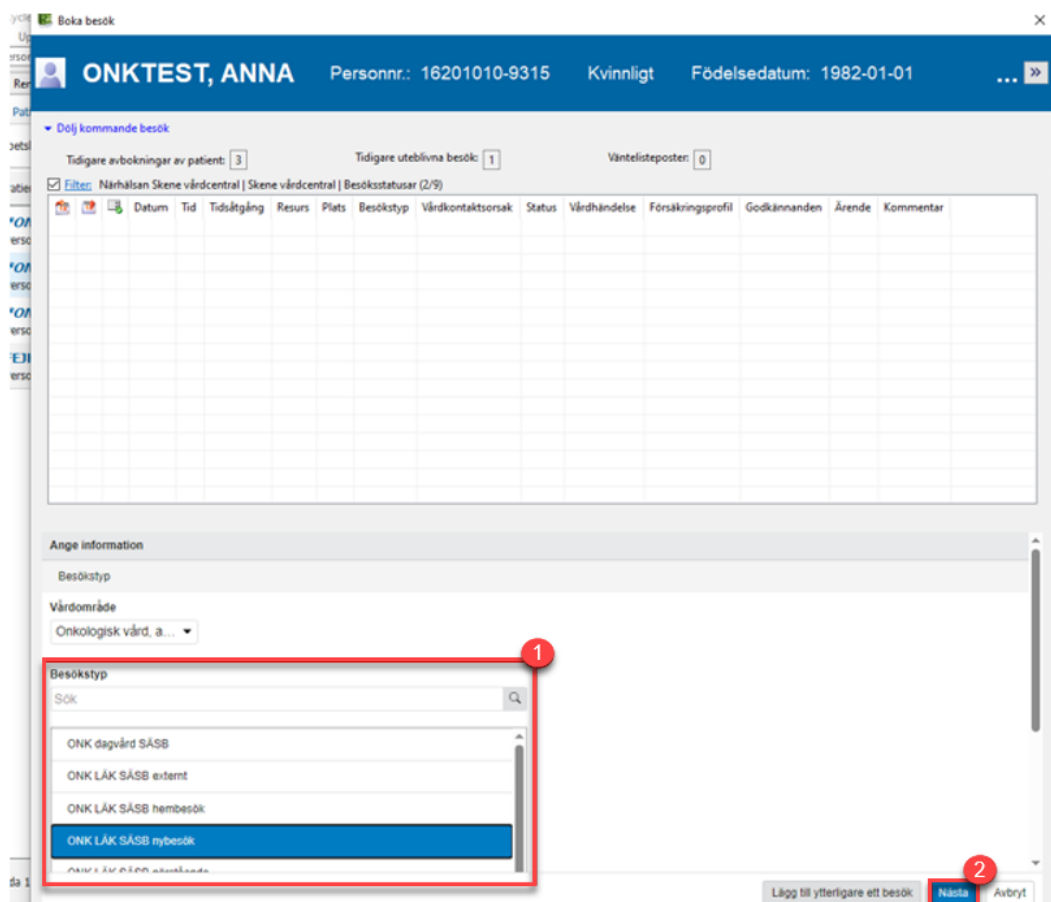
Boka besök

ONKTEST, ANNA Personnr.: 16201010-9315 Kvinnligt Födelsedatum: 1982-01-01 ...

Dölj kommande besök

Tidigare avbokningar av patient: 3 Tidigare uteblivna besök: 1 Väntelisteposter: 0

Filter: Närhälsan Skene vårdcentral | Skene vårdcentral | Besöksstatusar (2/9)

| | | | Datum | Tid | Tidsåtgång | Resurs | Plats | Besökstyp | Vårdkontaktsorsak | Status | Vårdhändelse | Försäkringsprofil | Godkännanden | Ärende | Kommentar |
|---|---|---|---|---|---|---|---|---|---|---|---|---|---|---|---|

Ange information

Besökstyp

Vårdområde

Onkologisk vård, a...

1

Besökstyp

Sök

ONK dagvård SÄSB

ONK LÄK SÄSB externt

ONK LÄK SÄSB hembesök

ONK LÄK SÄSB nybesök

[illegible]

2

Lägg till ytterligare ett besök Nästa Avbryt